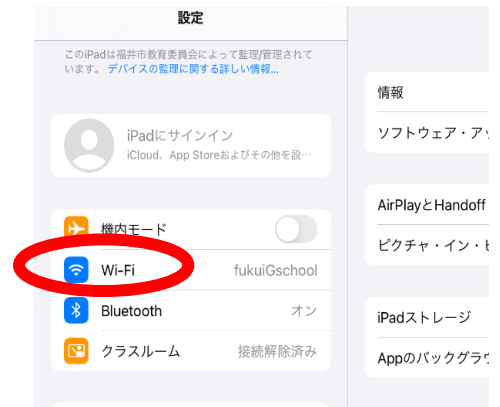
設定

このiPadは福井市教育委員会によって監理/管理されています。デバイスの監理に関する詳しい情報...

iPadにサインイン
iCloud、App Storeおよびその他を設...

機内モード

Wi-Fi fukuiGschool

Bluetooth オン

クラスルーム 接続解除済み

情報

ソフトウェア・ア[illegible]

AirPlayとHandoff

ピクチャ・イン・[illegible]

iPadストレージ

Appのバックグラ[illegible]